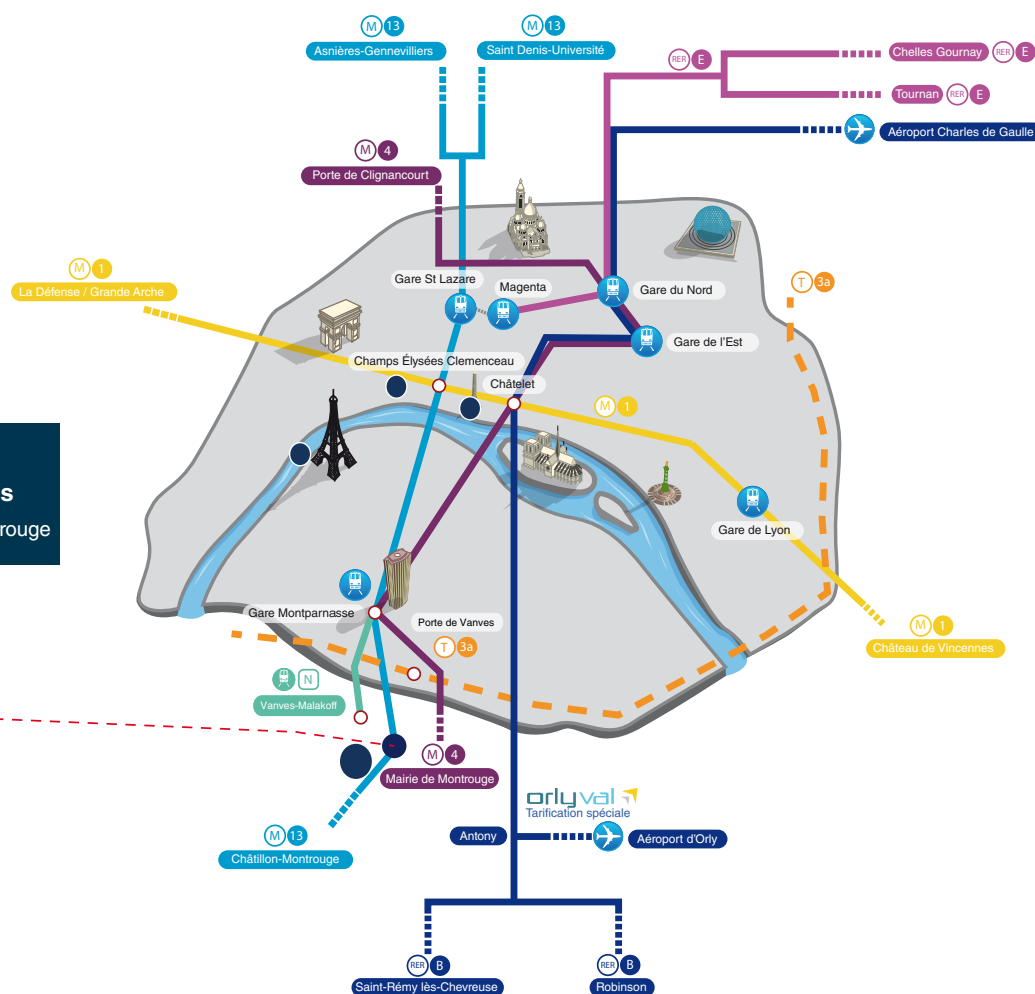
M 13
Asnières-Gennevilliers

M 13
Saint Denis-Université

RER E
Chelles Gournay RER E
Tournan RER E

Aéroport Charles de Gaulle

M 4
Porte de Clignancourt

M 1
La Défense / Grande Arche

Gare St Lazare
Magenta
Gare du Nord
Gare de l'Est

T 3a

Champs Élysées Clemenceau
Châtelet

M 1

s
rouge

Gare de Lyon

Gare Montparnasse
Porte de Vanves
T 3a

M 1
Château de Vincennes

N
Vanves-Malakoff

M 4
Mairie de Montrouge

orlyval
Tarification spéciale

M 13
Châtillon-Montrouge

Antony
Aéroport d'Orly

RER B
Saint-Rémy lès-Chevreuse

RER B
Robinson